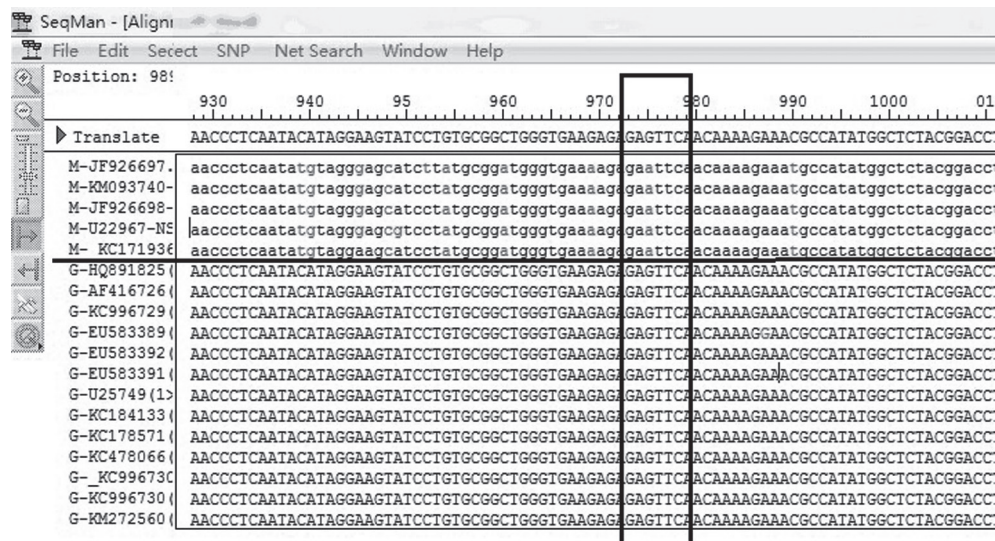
SeqMan - [Align

File Edit Secect SNP Net Search Window Help

Position: 98

930 940 95 960 970 980 990 1000 01

Translate AACCCTCAATACATAGGAAGTATCCTGTGCGGCTGGGTGAAGAGAGAGTTCAACAAAAGAAACGCCATATGGCTCTACGGACC

M-JF926697. aaccctcaatatgtagggagcatcttatgcggatgggtgaaaagagaattcaacaaaagaaatgccatatggctctacggacc
M-KM093740- aaccctcaatatgtagggagcatcctatgcggatgggtgaaaagagaattcaacaaaagaaatgccatatggctctacggacc
M-JF926698- aaccctcaatatgtagggagcatcctatgcggatgggtgaaaagagaattcaacaaaagaaatgccatatggctctacggacc
M-U22967-NS aaccctcaatatgtagggagcgtcctatgcggatgggtgaaaagagaattcaacaaaagaaatgccatatggctctacggacc
M- KC171936 aaccctcaatatgtaggaagcatcctatgcggatgggtgaaaagagaattcaacaaaagaaatgccatatggctctacggacc
G-HQ891825( AACCCTCAATACATAGGAAGTATCCTGTGCGGCTGGGTGAAGAGAGAGTTCAACAAAAGAAACGCCATATGGCTCTACGGACC
G-AF416726( AACCCTCAATACATAGGAAGTATCCTGTGCGGCTGGGTGAAGAGAGAGTTCAACAAAAGAAACGCCATATGGCTCTACGGACC
G-KC996729( AACCCTCAATACATAGGAAGTATCCTGTGCGGCTGGGTGAAGAGAGAGTTCAACAAAAGAAACGCCATATGGCTCTACGGACC
G-EU583389( AACCCTCAATACATAGGAAGTATCCTGTGCGGCTGGGTGAAGAGAGAGTTCAACAAAAGGAACGCCATATGGCTCTACGGACC
G-EU583392( AACCCTCAATACATAGGAAGTATCCTGTGCGGCTGGGTGAAGAGAGAGTTCAACAAAAGAAACGCCATATGGCTCTACGGACC
G-EU583391( AACCCTCAATACATAGGAAGTATCCTGTGCGGCTGGGTGAAGAGAGAGTTCAACAAAAGAAACGCCATATGGCTCTACGGACC
G-U25749(1> AACCCTCAATACATAGGAAGTATCCTGTGCGGCTGGGTGAAGAGAGAGTTCAACAAAAGAAACGCCATATGGCTCTACGGACC
G-KC184133( AACCCTCAATACATAGGAAGTATCCTGTGCGGCTGGGTGAAGAGAGAGTTCAACAAAAGAAACGCCATATGGCTCTACGGACC
G-KC178571( AACCCTCAATACATAGGAAGTATCCTGTGCGGCTGGGTGAAGAGAGAGTTCAACAAAAGAAACGCCATATGGCTCTACGGACC
G-KC478066( AACCCTCAATACATAGGAAGTATCCTGTGCGGCTGGGTGAAGAGAGAGTTCAACAAAAGAAACGCCATATGGCTCTACGGACC
G-_KC99673C AACCCTCAATACATAGGAAGTATCCTGTGCGGCTGGGTGAAGAGAGAGTTCAACAAAAGAAACGCCATATGGCTCTACGGACC
G-KC996730( AACCCTCAATACATAGGAAGTATCCTGTGCGGCTGGGTGAAGAGAGAGTTCAACAAAAGAAACGCCATATGGCTCTACGGACC
G-KM272560( AACCCTCAATACATAGGAAGTATCCTGTGCGGCTGGGTGAAGAGAGAGTTCAACAAAAGAAACGCCATATGGCTCTACGGACC